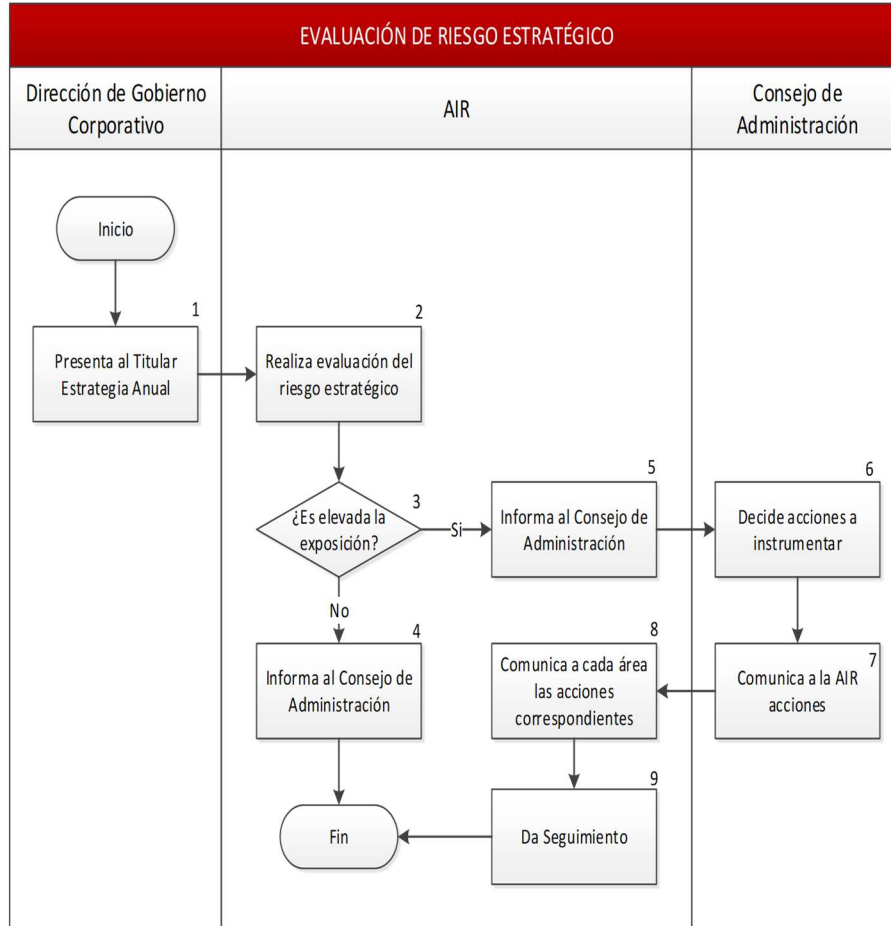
EVALUACIÓN DE RIESGO ESTRATÉGICO

Dirección de Gobierno Corporativo

AIR

Consejo de Administración

Inicio

1
Presenta al Titular Estrategia Anual

2
Realiza evaluación del riesgo estratégico

3
¿Es elevada la exposición?

Si

No

5
Informa al Consejo de Administración

6
Decide acciones a instrumentar

4
Informa al Consejo de Administración

8
Comunica a cada área las acciones correspondientes

7
Comunica a la AIR acciones

9
Da Seguimiento

Fin